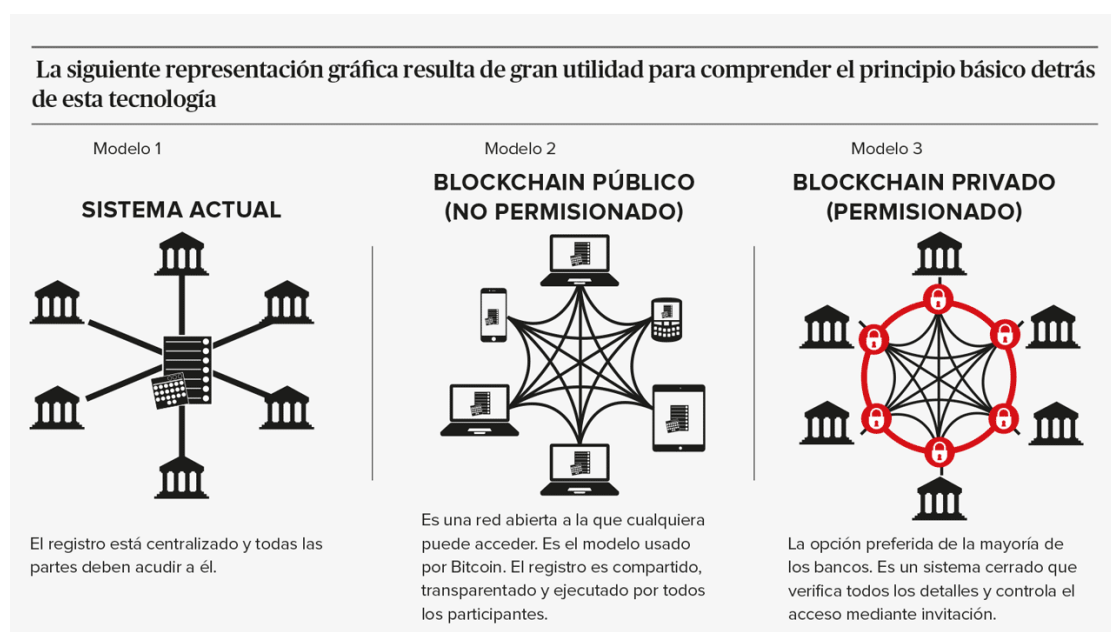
La siguiente representación gráfica resulta de gran utilidad para comprender el principio básico detrás de esta tecnología

Modelo 1

SISTEMA ACTUAL

El registro está centralizado y todas las partes deben acudir a él.

Modelo 2

BLOCKCHAIN PÚBLICO (NO PERMISIONADO)

Es una red abierta a la que cualquiera puede acceder. Es el modelo usado por Bitcoin. El registro es compartido, transparentado y ejecutado por todos los participantes.

Modelo 3

BLOCKCHAIN PRIVADO (PERMISIONADO)

La opción preferida de la mayoría de los bancos. Es un sistema cerrado que verifica todos los detalles y controla el acceso mediante invitación.